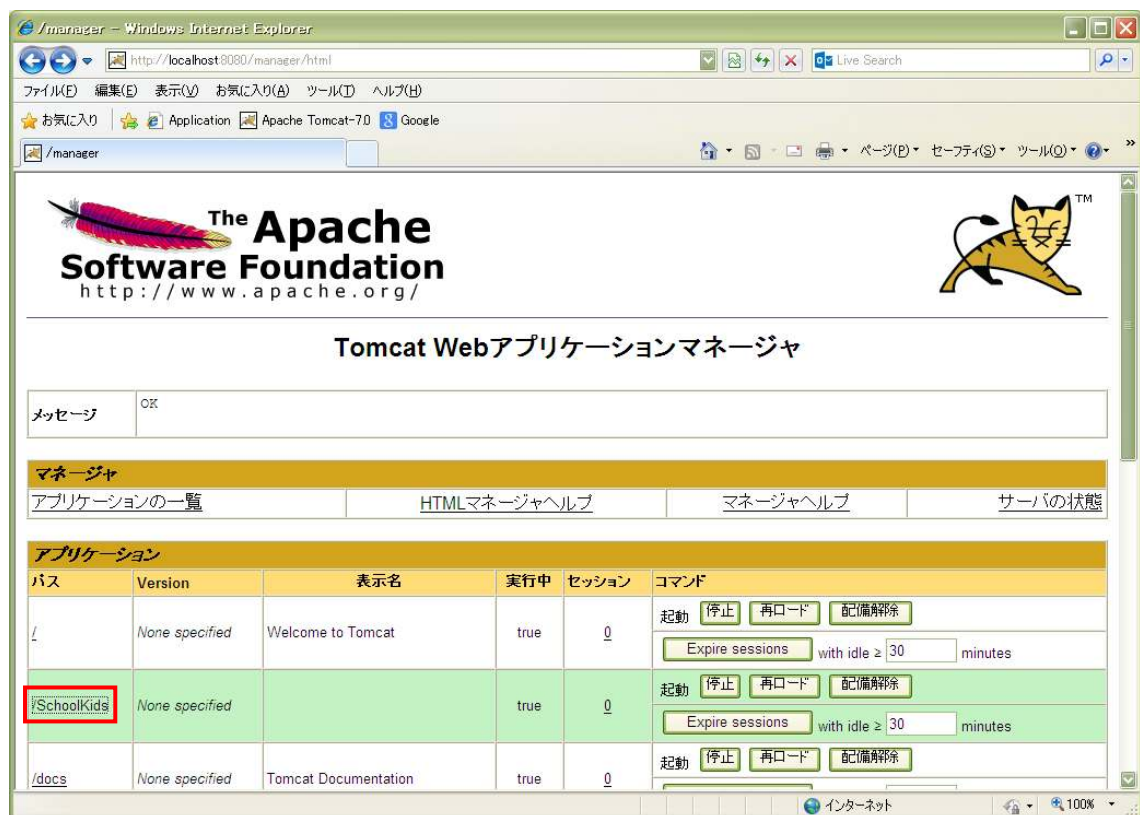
/manager - Windows Internet Explorer

http://localhost:8080/manager/html

Live Search

ファイル(F) 編集(E) 表示(V) お気に入り(A) ツール(T) ヘルプ(H)

お気に入り Application Apache Tomcat-7.0 Google

/manager

ページ(P) セーフティ(S) ツール(O)

The Apache Software Foundation
http://www.apache.org/

TM

Tomcat Webアプリケーションマネージャ

メッセージ OK

マネージャ

| アプリケーションの一覧 | HTMLマネージャヘルプ | マネージャヘルプ | サーバの状態 |
|---|---|---|---|

アプリケーション

| パス | Version | 表示名 | 実行中 | セッション | コマンド |
|---|---|---|---|---|---|
| / | None specified | Welcome to Tomcat | true | 0 | 起動 停止 再ロード 配備解除 / Expire sessions with idle ≥ 30 minutes |
| /SchoolKids | None specified | | true | 0 | 起動 停止 再ロード 配備解除 / Expire sessions with idle ≥ 30 minutes |
| /docs | None specified | Tomcat Documentation | true | 0 | 起動 停止 再ロード 配備解除 |

インターネット 100%